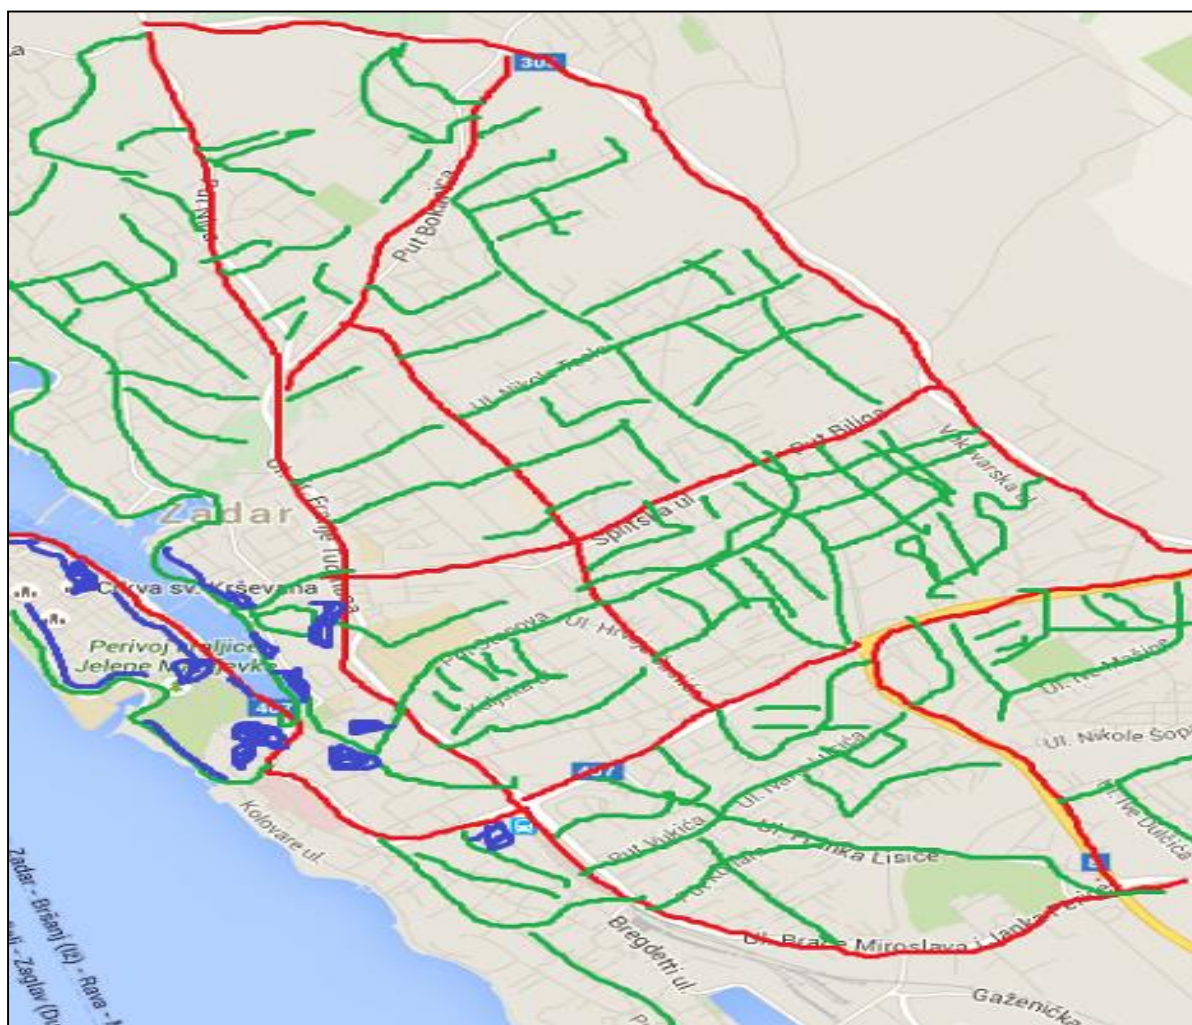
30
Put Bokanjca
Put Ni
Ul. Nikole Tesle
Put Biliga
Vukovarska ul.
Zadar
Splitska ul.
Ul. Franje Tuđmana
Crkva sv. Krševana
Perivoj Kraljice Jelene Madijevke
Ul. Hrvoja Ćustića
Ul. Ive Mašine
Ul. Nikole Šop
407
407
Ul. Ive Dulčića
Ul. Franka Lisice
Put Vukića
Kolovare ul.
Ul. Braće Miroslava i Janka
Bregdetti ul.
Gaženička
Zadar - Brđanj (Iž) - Rava -
Zaglav (Du